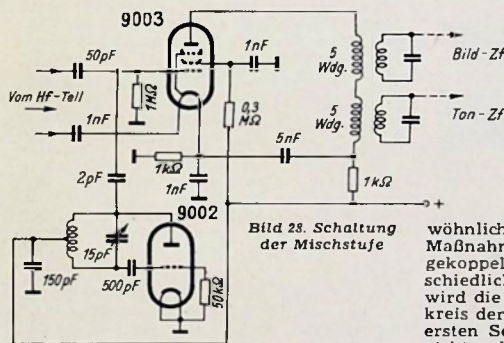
9003

50pF

1nF

Vom Hf-Teil

1kΩ

1nF

0,3 MΩ

5 Wdg.

Bild-Zf

5 Wdg.

Ton-Zf

5nF

2pF

1kΩ

1nF

1kΩ

9002

15pF

150pF

500pF

50kΩ

Bild 28. Schaltung der Mischstufe

wöhnlich
Maßnahr
gekoppel
schiedlich
wird die
kreis der
ersten Se
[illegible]